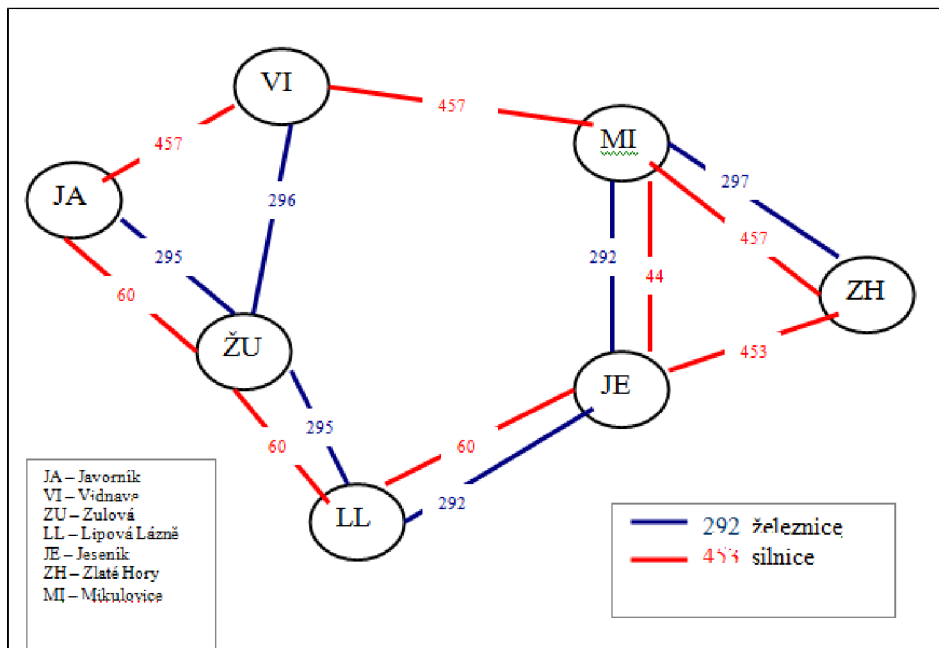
VI
457
457
MI
JA
296
297
295
292
44
457
60
ZH
ŽU
453
JE
295
60
60
292
LL

JA – Javorník
VI – Vidnave
ZU – Zulová
LL – Lipová Lázně
JE – Jeseník
ZH – Zlaté Hory
MI – Mikulovice

292 železnice
4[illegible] silnice